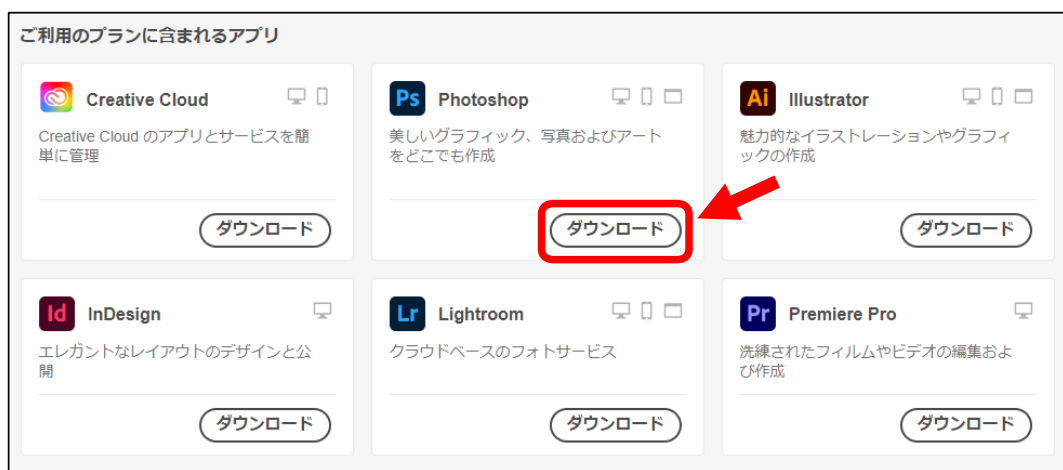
ご利用のプランに含まれるアプリ

Creative Cloud

Creative Cloud のアプリとサービスを簡単に管理

ダウンロード

Ps

Photoshop

美しいグラフィック、写真およびアートをどこでも作成

ダウンロード

Ai

Illustrator

魅力的なイラストレーションやグラフィックの作成

ダウンロード

Id

InDesign

エレガントなレイアウトのデザインと公開

ダウンロード

Lr

Lightroom

クラウドベースのフォトサービス

ダウンロード

Pr

Premiere Pro

洗練されたフィルムやビデオの編集および作成

ダウンロード